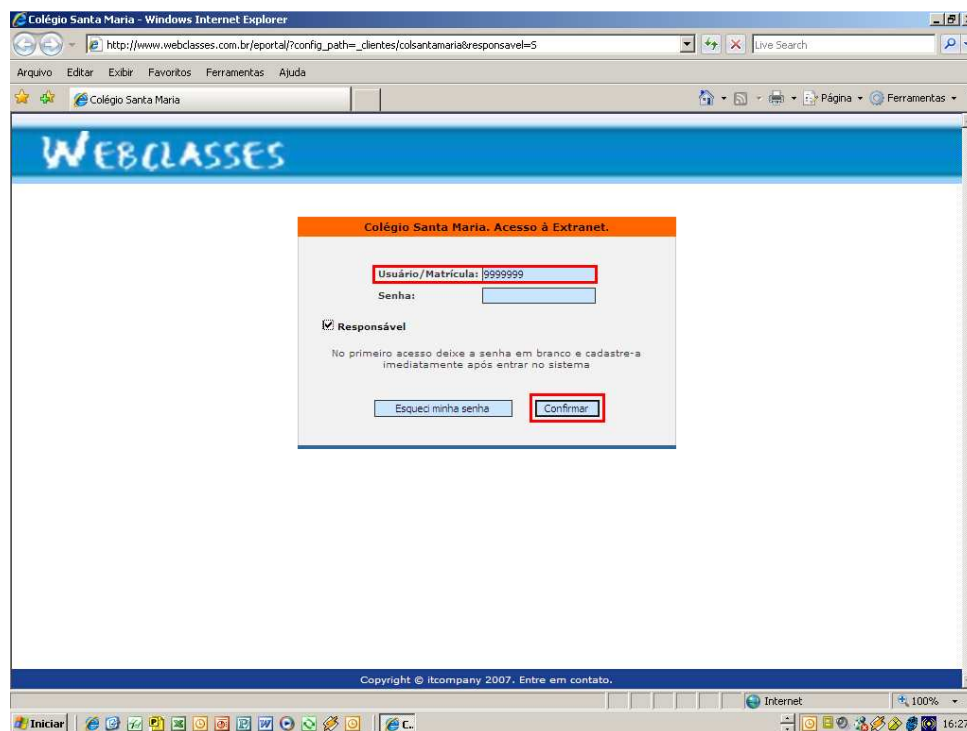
Colégio Santa Maria - Windows Internet Explorer

http://www.webclasses.com.br/eportal/?config_path=_clientes/colsantamaria&responsavel=S

Live Search

Arquivo Editar Exibir Favoritos Ferramentas Ajuda

Colégio Santa Maria

Página Ferramentas

WEBCLASSES

Colégio Santa Maria. Acesso à Extranet.

Usuário/Matrícula: 9999999

Senha:

Responsável

No primeiro acesso deixe a senha em branco e cadastre-a imediatamente após entrar no sistema

Esqueci minha senha

Confirmar

Copyright © itcompany 2007. Entre em contato.

Internet

100%

Iniciar

C...

16:27